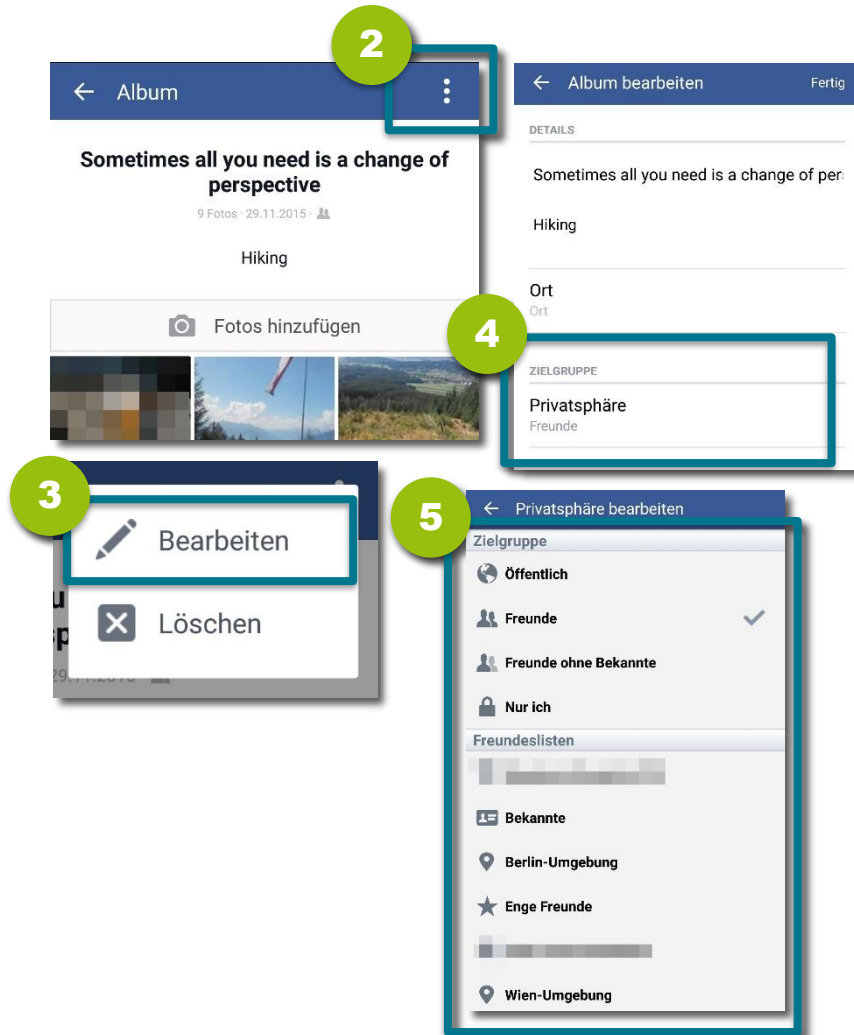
2

Album

Sometimes all you need is a change of perspective

9 Fotos · 29.11.2015 ·

Hiking

Fotos hinzufügen

Album bearbeiten

Fertig

DETAILS

Sometimes all you need is a change of per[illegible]

Hiking

Ort

Ort

4

ZIELGRUPPE

Privatsphäre

Freunde

3

Bearbeiten

Löschen

5

Privatsphäre bearbeiten

Zielgruppe

Öffentlich

Freunde

Freunde ohne Bekannte

Nur ich

Freundeslisten

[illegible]

Bekannte

Berlin-Umgebung

Enge Freunde

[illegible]

Wien-Umgebung